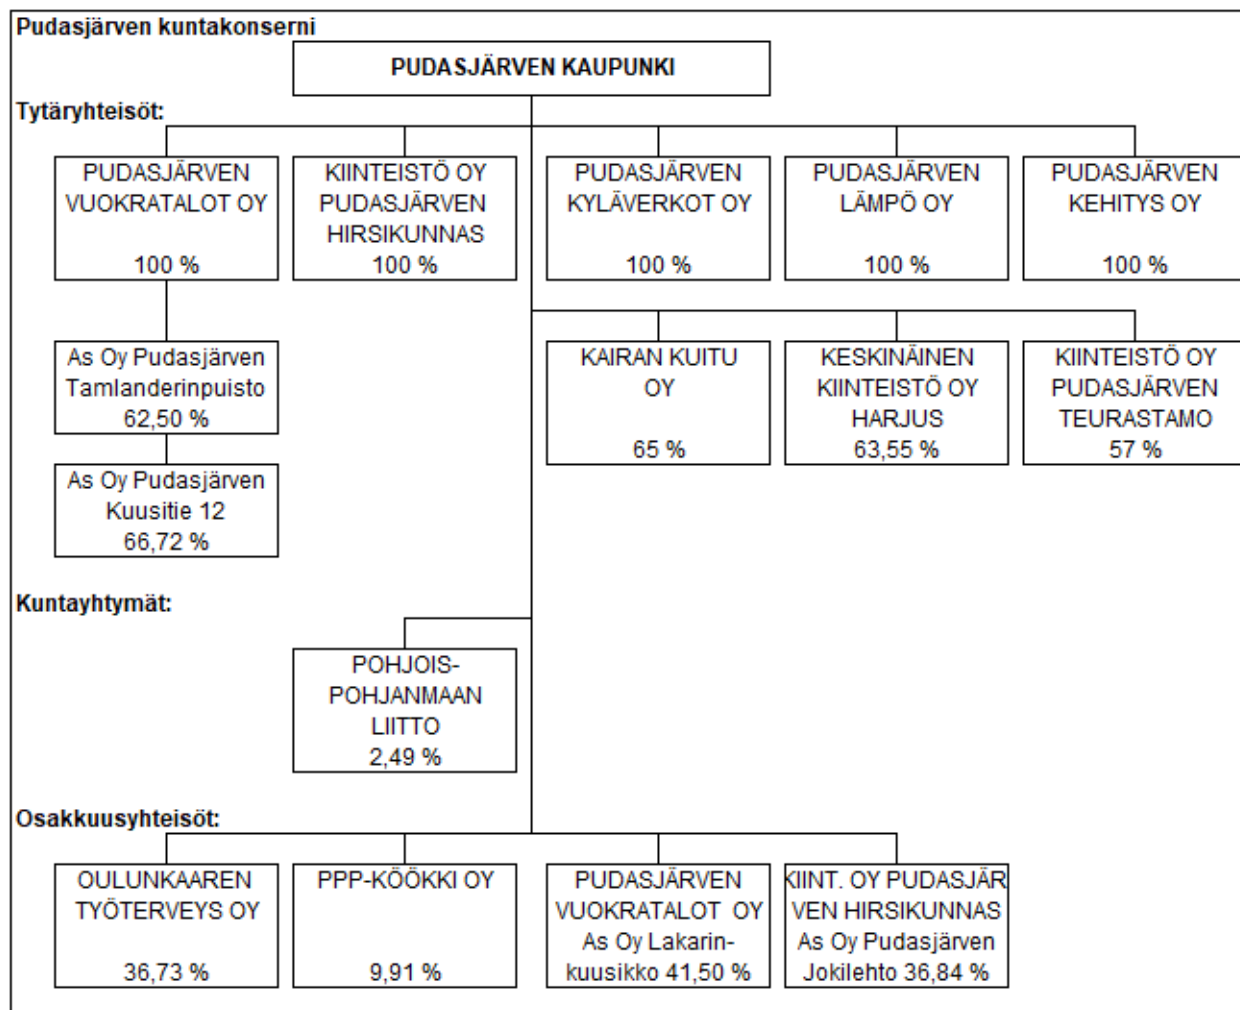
Pudasjärven kuntakonserni

PUDASJÄRVEN KAUPUNKI

Tytäryhteisöt:

PUDASJÄRVEN VUOKRATALOT OY 100 %

KIINTEISTÖ OY PUDASJÄRVEN HIRSIKUNNAS 100 %

PUDASJÄRVEN KYLÄVERKOT OY 100 %

PUDASJÄRVEN LÄMPÖ OY 100 %

PUDASJÄRVEN KEHITYS OY 100 %

As Oy Pudasjärven Tamlanderinpuisto 62,50 %

As Oy Pudasjärven Kuusitie 12 66,72 %

KAIRAN KUITU OY 65 %

KESKINÄINEN KIINTEISTÖ OY HARJUS 63,55 %

KIINTEISTÖ OY PUDASJÄRVEN TEURASTAMO 57 %

Kuntayhtymät:

POHJOIS-POHJANMAAN LIITTO 2,49 %

Osakkuusyhteisöt:

OULUNKAAREN TYÖTERVEYS OY 36,73 %

PPP-KÖÖKKI OY 9,91 %

PUDASJÄRVEN VUOKRATALOT OY As Oy Lakarinkuusikko 41,50 %

KIINT. OY PUDASJÄRVEN HIRSIKUNNAS As Oy Pudasjärven Jokilehto 36,84 %